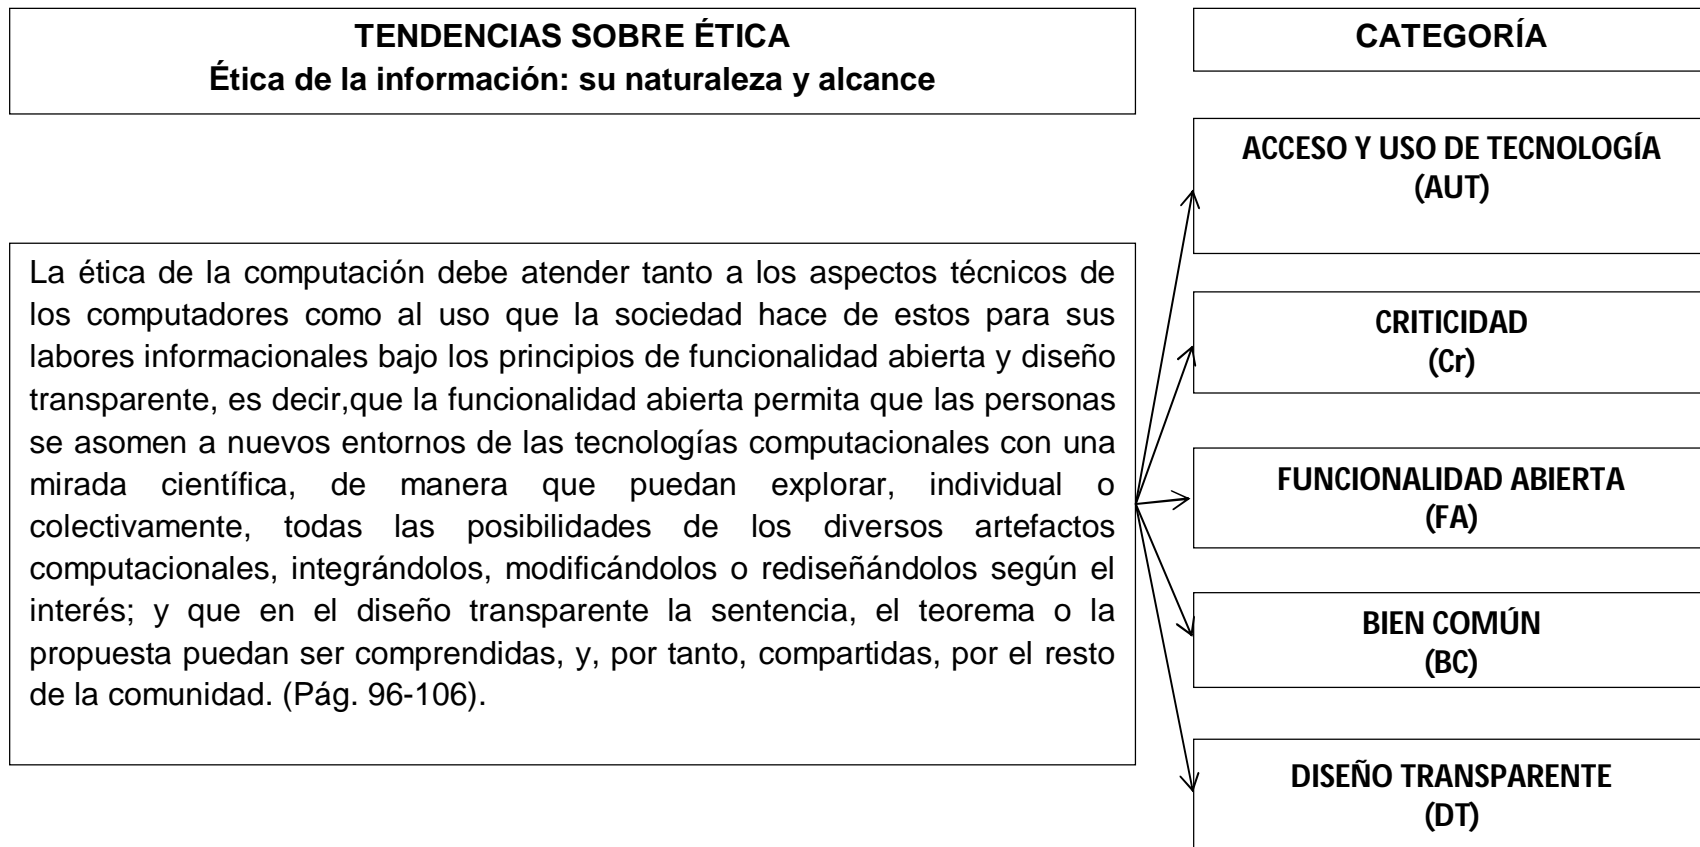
TENDENCIAS SOBRE ÉTICA
Ética de la información: su naturaleza y alcance

La ética de la computación debe atender tanto a los aspectos técnicos de los computadores como al uso que la sociedad hace de estos para sus labores informacionales bajo los principios de funcionalidad abierta y diseño transparente, es decir,que la funcionalidad abierta permita que las personas se asomen a nuevos entornos de las tecnologías computacionales con una mirada científica, de manera que puedan explorar, individual o colectivamente, todas las posibilidades de los diversos artefactos computacionales, integrándolos, modificándolos o rediseñándolos según el interés; y que en el diseño transparente la sentencia, el teorema o la propuesta puedan ser comprendidas, y, por tanto, compartidas, por el resto de la comunidad. (Pág. 96-106).

CATEGORÍA

ACCESO Y USO DE TECNOLOGÍA
(AUT)

CRITICIDAD
(Cr)

FUNCIONALIDAD ABIERTA
(FA)

BIEN COMÚN
(BC)

DISEÑO TRANSPARENTE
(DT)